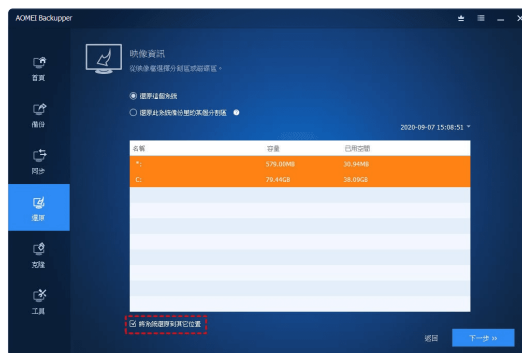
AOMEI Backupper

首頁

備份

同步

還原

克隆

工具

映像資訊
從映像檔選擇分割區或磁碟區。

選擇還原系統

還原此系統備份裡的某個分割區

2020-09-07 15:08:51

| 名稱 | 容量 | 已用空間 |
|---|---|---|
| *: | 579.00MB | 36.94MB |
| C: | 79.44GB | 38.09GB |

將系統還原到其它位置

返回

下一步 »